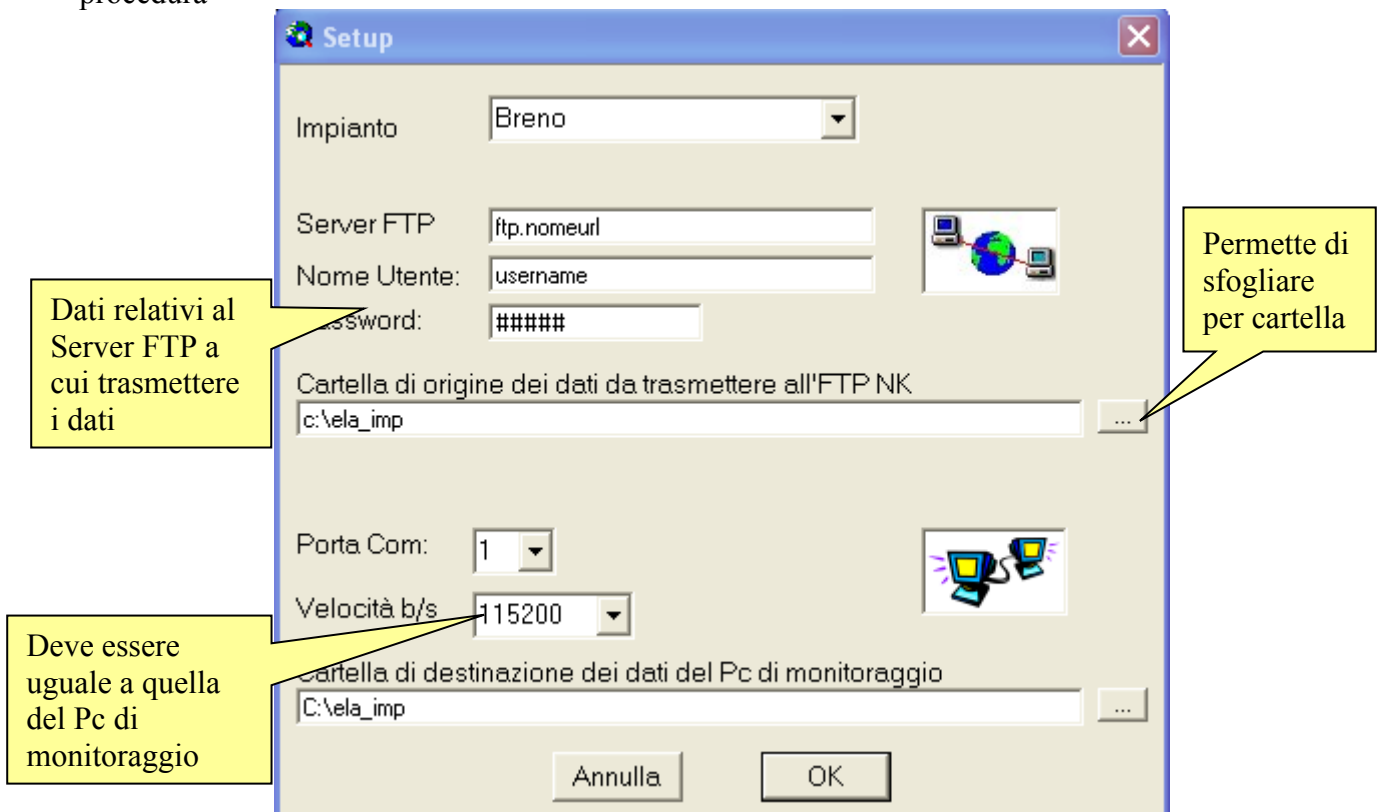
procedura

Setup

Impianto Breno

Server FTP ftp.nomeurl

Nome Utente: username

Password: #####

Dati relativi al Server FTP a cui trasmettere i dati

Permette di sfogliare per cartella

Cartella di origine dei dati da trasmettere all'FTP NK

c:\ela_imp

...

Porta Com: 1

Velocità b/s 115200

Deve essere uguale a quella del Pc di monitoraggio

Cartella di destinazione dei dati del Pc di monitoraggio

C:\ela_imp

...

Annulla OK